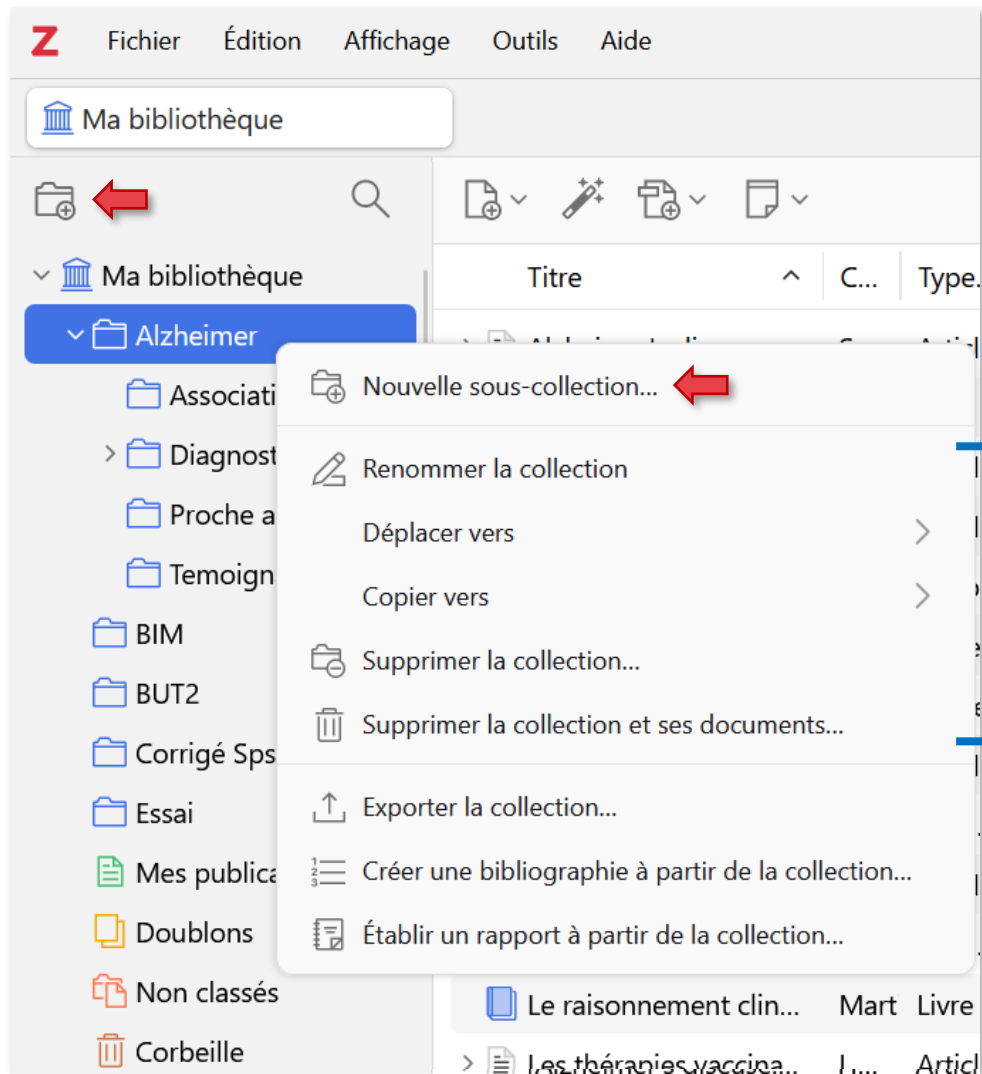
Z Fichier Édition Affichage Outils Aide

Ma bibliothèque

Ma bibliothèque
Alzheimer
Associati
Diagnost
Proche a
Temoign
BIM
BUT2
Corrigé Sps
Essai
Mes publica
Doublons
Non classés
Corbeille

Titre | C... | Type.

Nouvelle sous-collection...
Renommer la collection
Déplacer vers
Copier vers
Supprimer la collection...
Supprimer la collection et ses documents...
Exporter la collection...
Créer une bibliographie à partir de la collection...
Établir un rapport à partir de la collection...

Le raisonnement clin... | Mart | Livre
Les thérapies vaccina... | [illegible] | Articl